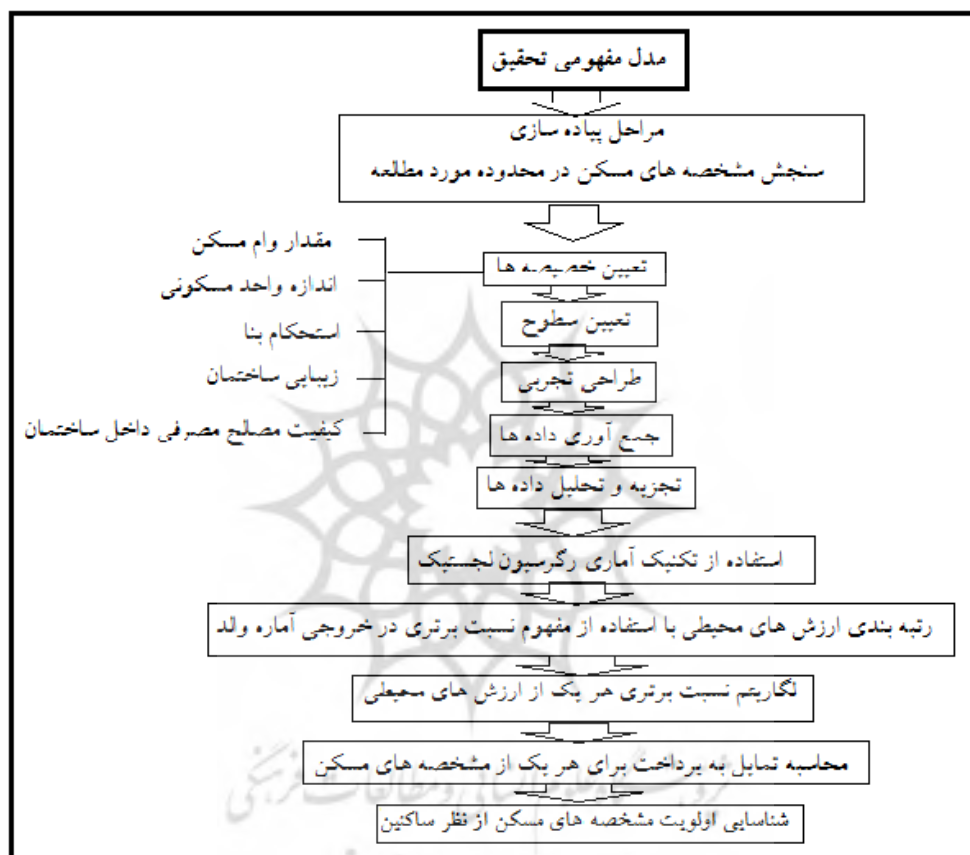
مدل مفهومی تحقیق

مراحل پیاده سازی
سنجش مشخصه های مسکن در محدوده مورد مطالعه

تعیین خصیصه ها

مقدار وام مسکن
اندازه واحد مسکونی
استحکام بنا
زیبایی ساختمان
کیفیت مصالح مصرفی داخل ساختمان

تعیین سطوح

طراحی تجربی

جمع آوری داده ها

تجزیه و تحلیل داده ها

استفاده از تکنیک آماری رگرسیون لجستیک

رتبه بندی ارزش های محیطی با استفاده از مفهوم نسبت برتری در خروجی آماره والد

لگاریتم نسبت برتری هر یک از ارزش های محیطی

محاسبه تمایل به پرداخت برای هر یک از مشخصه های مسکن

شناسایی اولویت مشخصه های مسکن از نظر ساکنین